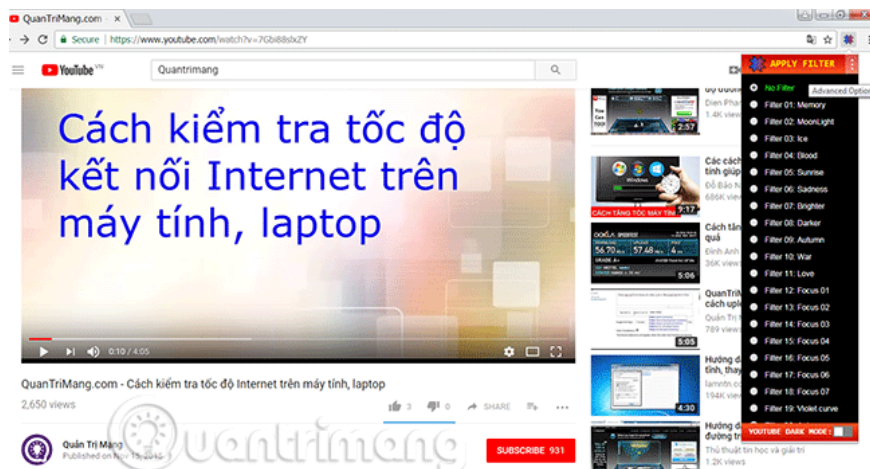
QuanTriMang.com ×

Secure | https://www.youtube.com/watch?v=7Gbi88slxZY

YouTube VN

Quantrimang

Cách kiểm tra tốc độ kết nối Internet trên máy tính, laptop

0:10 / 4:05

QuanTriMang.com - Cách kiểm tra tốc độ Internet trên máy tính, laptop

2,650 views

3 0 SHARE

Quản Trị Mạng
Published on Nov 15, 2016

SUBSCRIBE 931

2:57
Dien Pha
1.4K view

Các các tính giúp
Đỗ Bảo
686K view
CÁCH TĂNG TỐC MÁY TÍN
9:17

Cách tăng quả
Đinh Anh
36K view
5:06

QuanTri cách upl
Quản Trị
789 view
5:05

Hướng d tính, thay
lamntn.c
194K view
4:30

Hướng d đường tr
Thủ thuật tin học và giải trí
1.2K views

APPLY FILTER
Advanced Options
No Filter
Filter 01: Memory
Filter 02: MoonLight
Filter 03: Ice
Filter 04: Blood
Filter 05: Sunrise
Filter 06: Sadness
Filter 07: Brighter
Filter 08: Darker
Filter 09: Autumn
Filter 10: War
Filter 11: Love
Filter 12: Focus 01
Filter 13: Focus 02
Filter 14: Focus 03
Filter 15: Focus 04
Filter 16: Focus 05
Filter 17: Focus 06
Filter 18: Focus 07
Filter 19: Violet curve
YOUTUBE DARK MODE:

Quantrimang